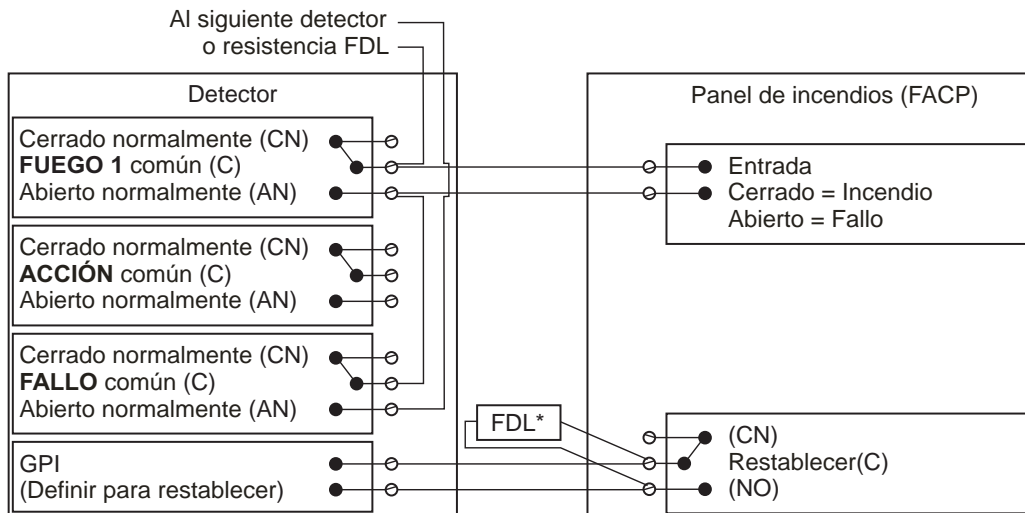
Al siguiente detector
o resistencia FDL

Detector

Cerrado normalmente (CN)
**FUEGO 1** común (C)
Abierto normalmente (AN)

Cerrado normalmente (CN)
**ACCIÓN** común (C)
Abierto normalmente (AN)

Cerrado normalmente (CN)
**FALLO** común (C)
Abierto normalmente (AN)

GPI
(Definir para restablecer)

Panel de incendios (FACP)

Entrada
Cerrado = Incendio
Abierto = Fallo

FDL*

(CN)
Restablecer(C)
(NO)